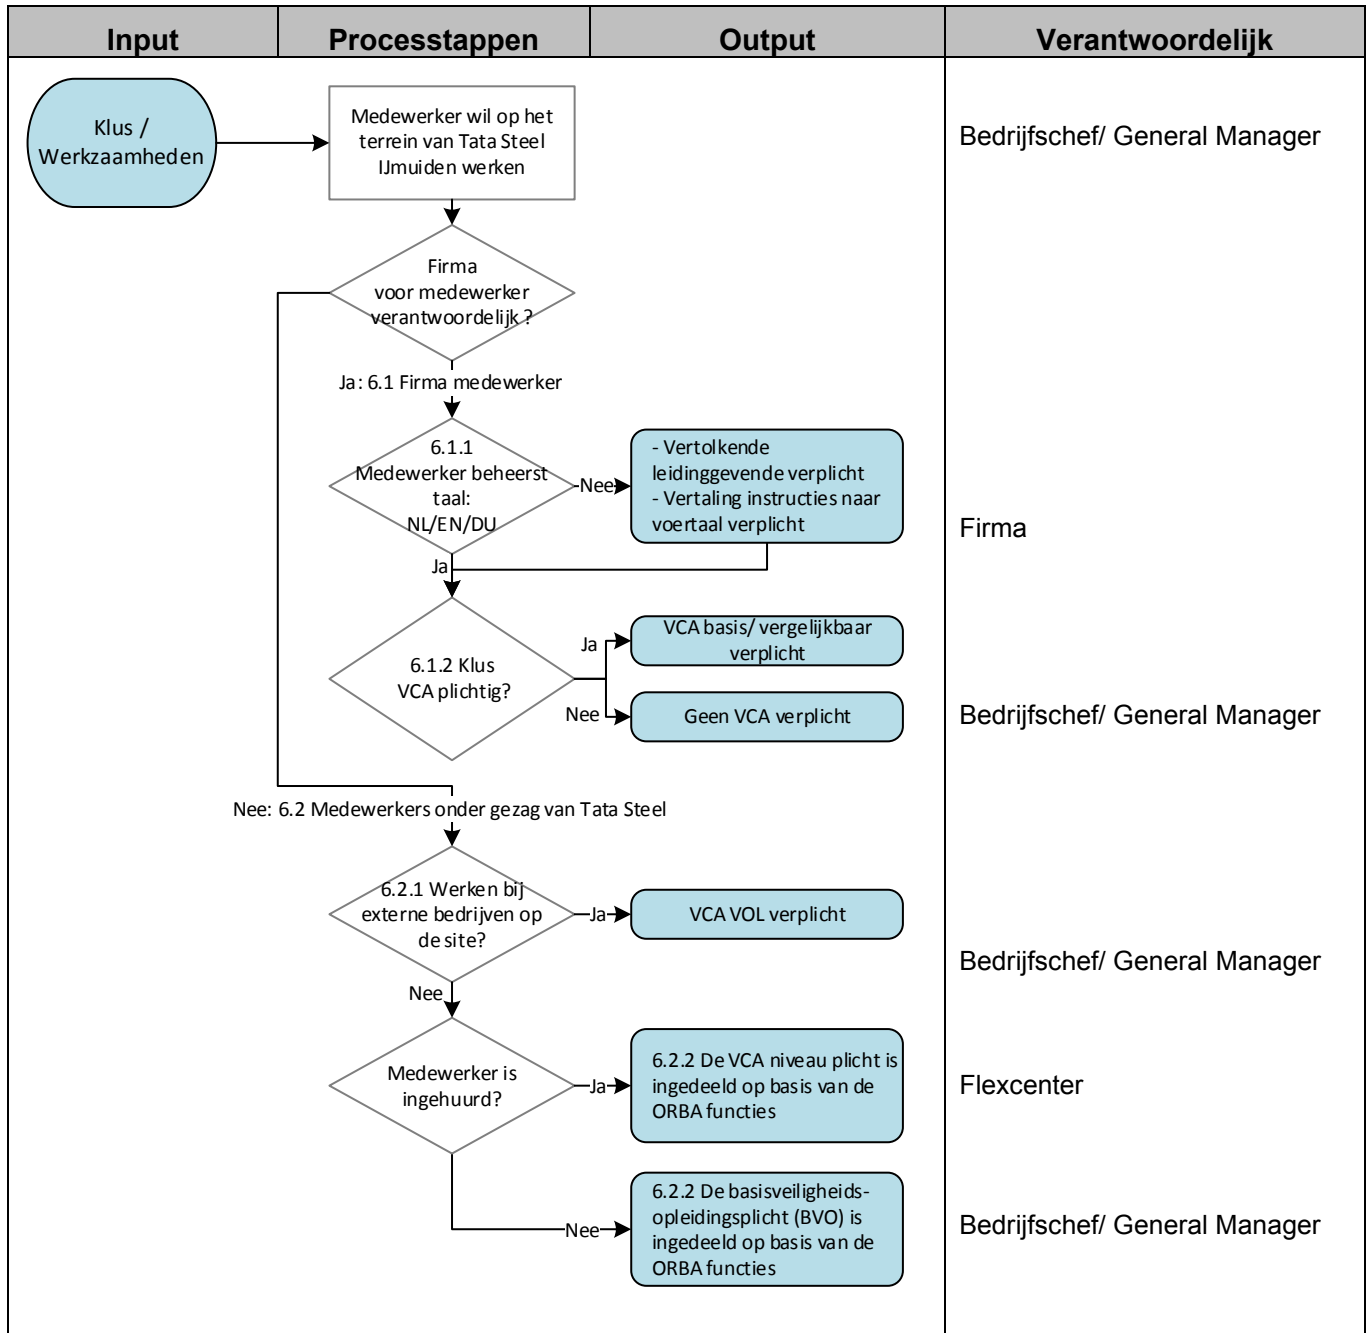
| Input | Processtappen | Output | Verantwoordelijk |
|---|---|---|---|

Klus / Werkzaamheden

Medewerker wil op het terrein van Tata Steel IJmuiden werken

Bedrijfschef/ General Manager

Firma voor medewerker verantwoordelijk ?

Ja: 6.1 Firma medewerker

6.1.1 Medewerker beheerst taal: NL/EN/DU

Nee

- Vertolkende leidinggevende verplicht
- Vertaling instructies naar voertaal verplicht

Firma

Ja

6.1.2 Klus VCA plichtig?

Ja

VCA basis/ vergelijkbaar verplicht

Nee

Geen VCA verplicht

Bedrijfschef/ General Manager

Nee: 6.2 Medewerkers onder gezag van Tata Steel

6.2.1 Werken bij externe bedrijven op de site?

Ja

VCA VOL verplicht

Bedrijfschef/ General Manager

Nee

Medewerker is ingehuurd?

Ja

6.2.2 De VCA niveau plicht is ingedeeld op basis van de ORBA functies

Flexcenter

Nee

6.2.2 De basisveiligheidsopleidingsplicht (BVO) is ingedeeld op basis van de ORBA functies

Bedrijfschef/ General Manager